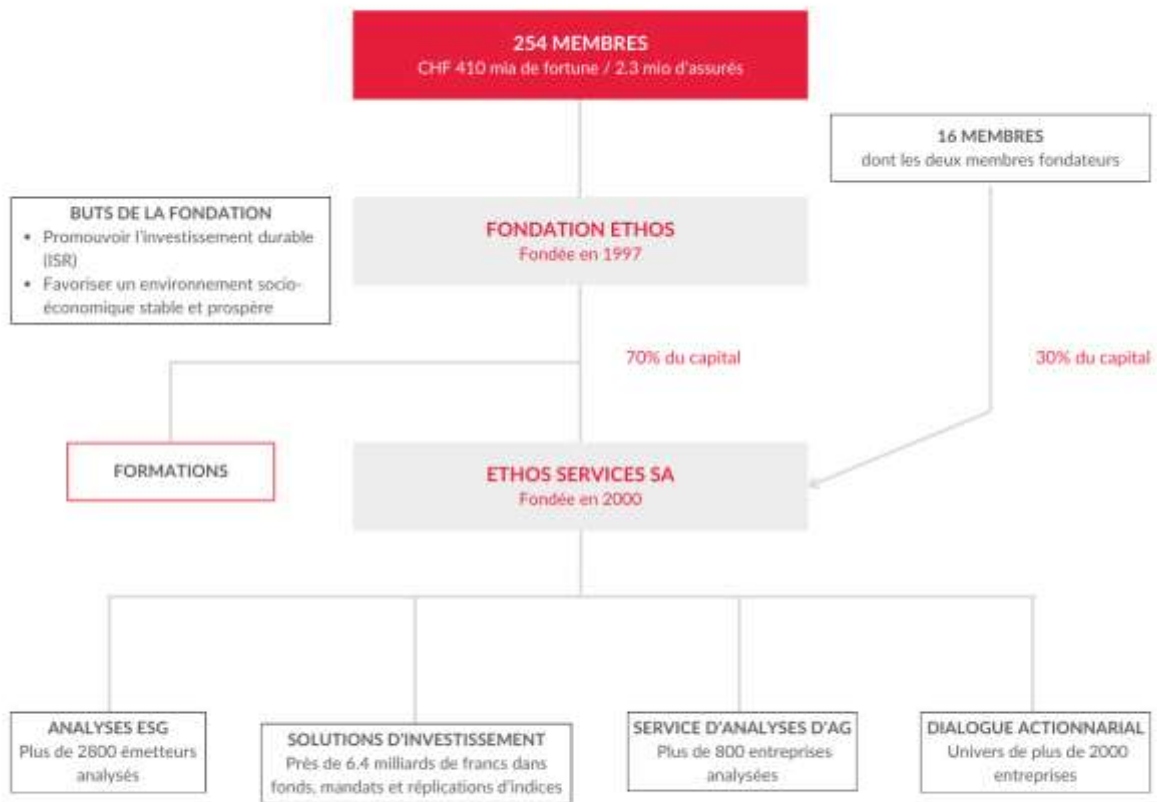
254 MEMBRES
CHF 410 mia de fortune / 2.3 mio d'assurés

16 MEMBRES
dont les deux membres fondateurs

BUTS DE LA FONDATION
- Promouvoir l'investissement durable (ISR)
- Favoriser un environnement socio-économique stable et prospère

FONDATION ETHOS
Fondée en 1997

70% du capital

30% du capital

FORMATIONS

ETHOS SERVICES SA
Fondée en 2000

ANALYSES ESG
Plus de 2800 émetteurs analysés

SOLUTIONS D'INVESTISSEMENT
Près de 6.4 milliards de francs dans fonds, mandats et réplications d'indices

SERVICE D'ANALYSES D'AG
Plus de 800 entreprises analysées

DIALOGUE ACTIONNARIAL
Univers de plus de 2000 entreprises